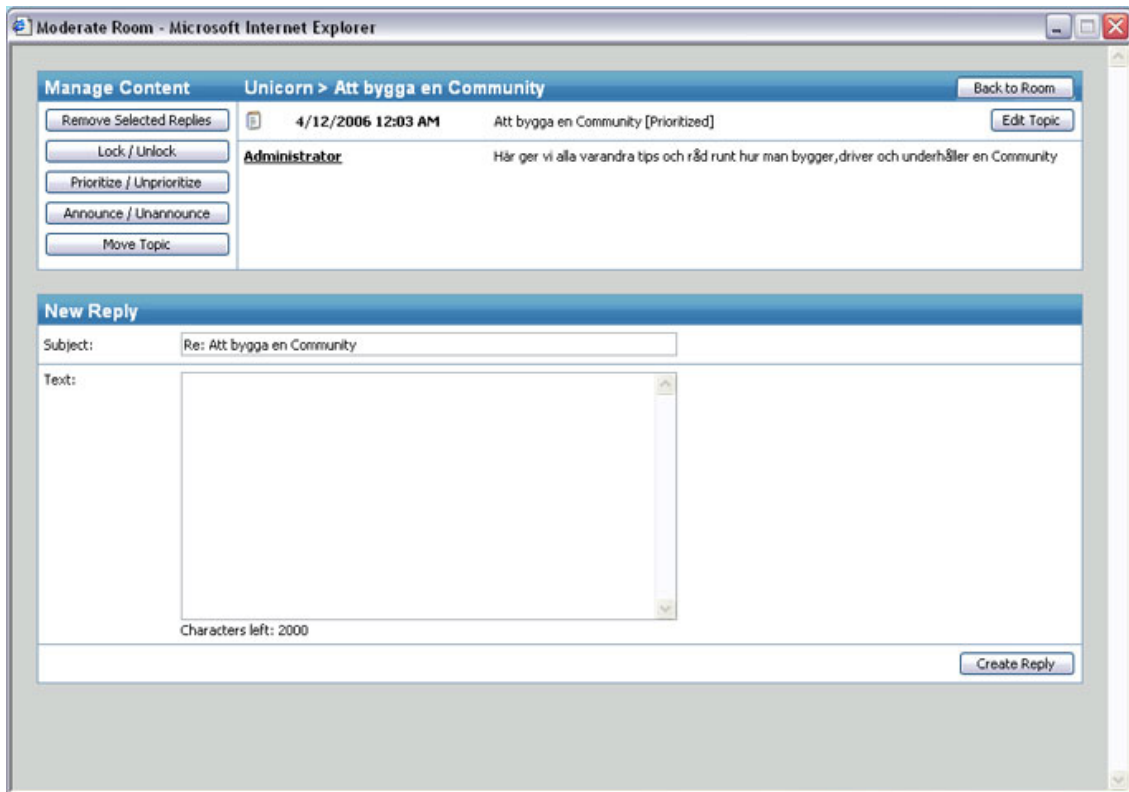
Moderate Room - Microsoft Internet Explorer

Manage Content

Remove Selected Replies

Lock / Unlock

Prioritize / Unprioritize

Announce / Unannounce

Move Topic

Unicorn > Att bygga en Community

Back to Room

4/12/2006 12:03 AM

Att bygga en Community [Prioritized]

Edit Topic

Administrator

Här ger vi alla varandra tips och råd runt hur man bygger,driver och underhåller en Community

New Reply

Subject:

Re: Att bygga en Community

Text:

Characters left: 2000

Create Reply